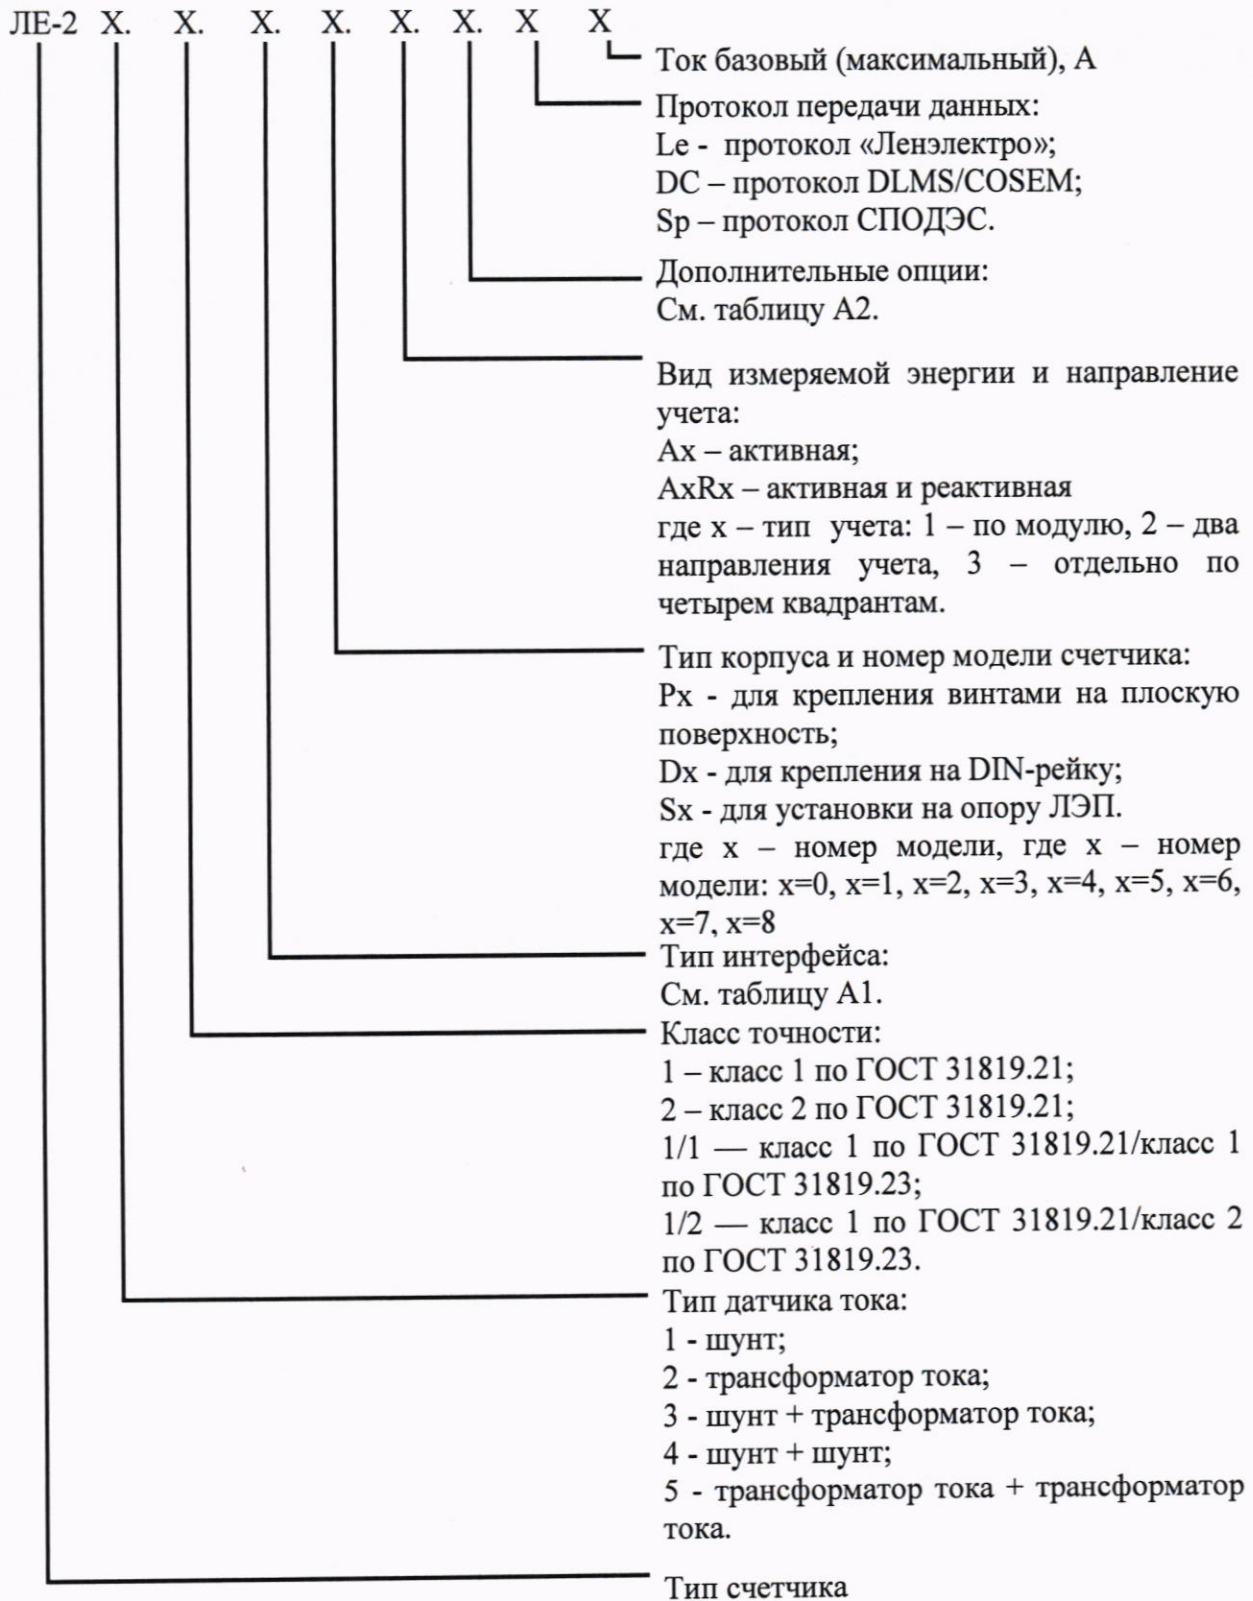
ЛЕ-2 X. X. X. X. X. X. X X

Ток базовый (максимальный), А

Протокол передачи данных:
Le - протокол «Ленэлектро»;
DC – протокол DLMS/COSEM;
Sp – протокол СПОДЭС.

Дополнительные опции:
См. таблицу А2.

Вид измеряемой энергии и направление учета:
Ax – активная;
AxRx – активная и реактивная
где x – тип учета: 1 – по модулю, 2 – два направления учета, 3 – отдельно по четырем квадрантам.

Тип корпуса и номер модели счетчика:
Px - для крепления винтами на плоскую поверхность;
Dx - для крепления на DIN-рейку;
Sx - для установки на опору ЛЭП.
где x – номер модели, где x – номер модели: x=0, x=1, x=2, x=3, x=4, x=5, x=6, x=7, x=8

Тип интерфейса:
См. таблицу А1.

Класс точности:
1 – класс 1 по ГОСТ 31819.21;
2 – класс 2 по ГОСТ 31819.21;
1/1 — класс 1 по ГОСТ 31819.21/класс 1 по ГОСТ 31819.23;
1/2 — класс 1 по ГОСТ 31819.21/класс 2 по ГОСТ 31819.23.

Тип датчика тока:
1 - шунт;
2 - трансформатор тока;
3 - шунт + трансформатор тока;
4 - шунт + шунт;
5 - трансформатор тока + трансформатор тока.

Тип счетчика